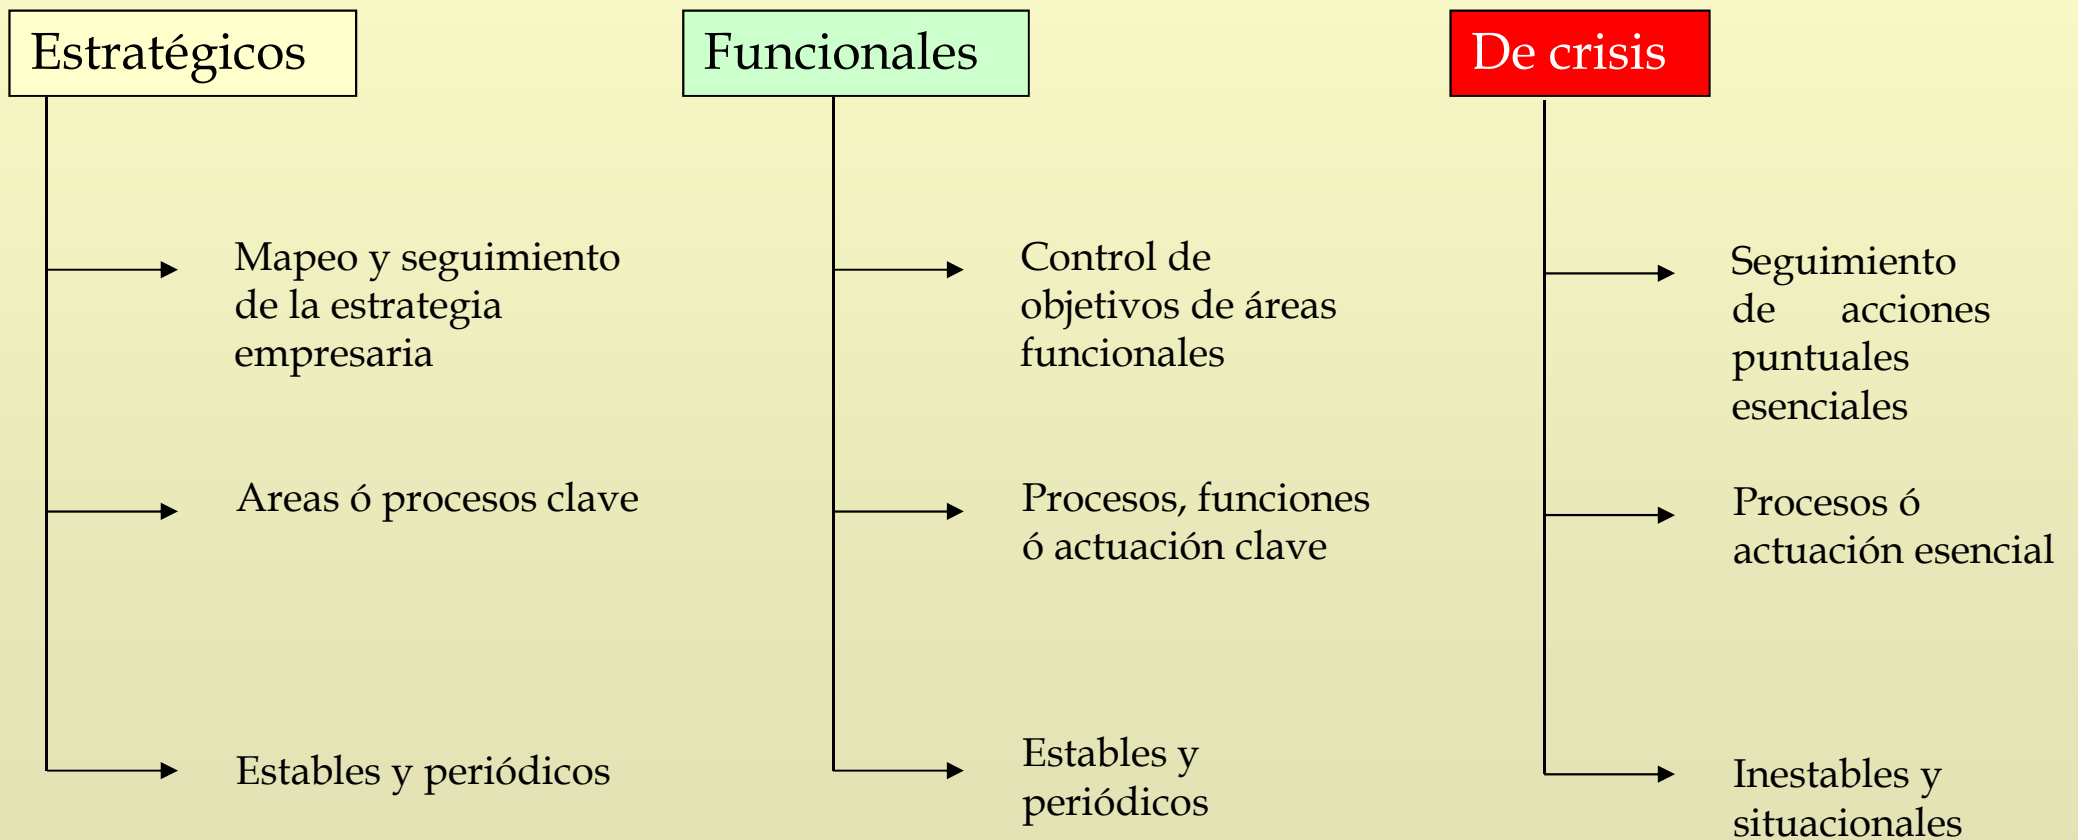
Estratégicos

Mapeo y seguimiento de la estrategia empresaria

Areas ó procesos clave

Estables y periódicos

Funcionales

Control de objetivos de áreas funcionales

Procesos, funciones ó actuación clave

Estables y periódicos

De crisis

Seguimiento de acciones puntuales esenciales

Procesos ó actuación esencial

Inestables y situacionales